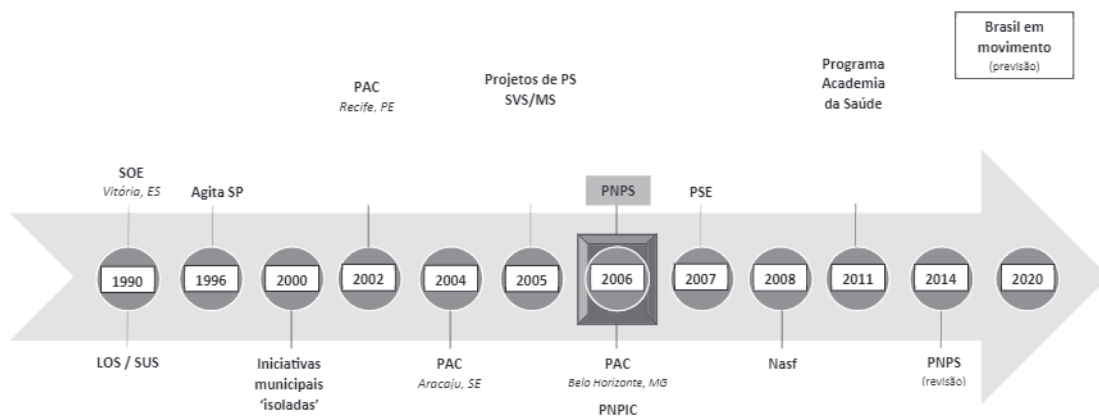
Brasil em movimento
(previsão)

Programa Academia da Saúde

Projetos de PS
SVS/MS

PAC
Recife, PE

SOE
Vitória, ES

Agita SP

PNPS

PSE

1990

1996

2000

2002

2004

2005

2006

2007

2008

2011

2014

2020

LOS / SUS

Iniciativas municipais 'isoladas'

PAC
Aracaju, SE

PAC
Belo Horizonte, MG

PNPIC

Nasf

PNPS
(revisão)